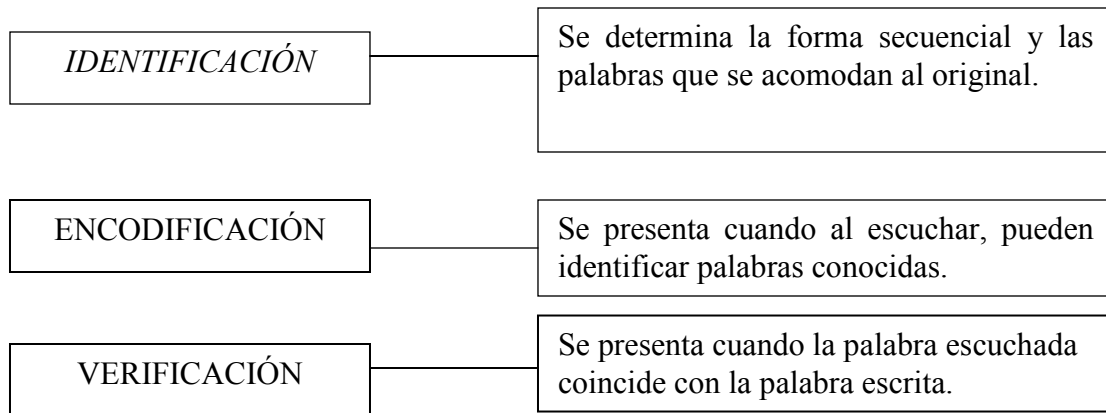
IDENTIFICACIÓN

Se determina la forma secuencial y las palabras que se acomodan al original.

ENCODIFICACIÓN

Se presenta cuando al escuchar, pueden identificar palabras conocidas.

VERIFICACIÓN

Se presenta cuando la palabra escuchada coincide con la palabra escrita.